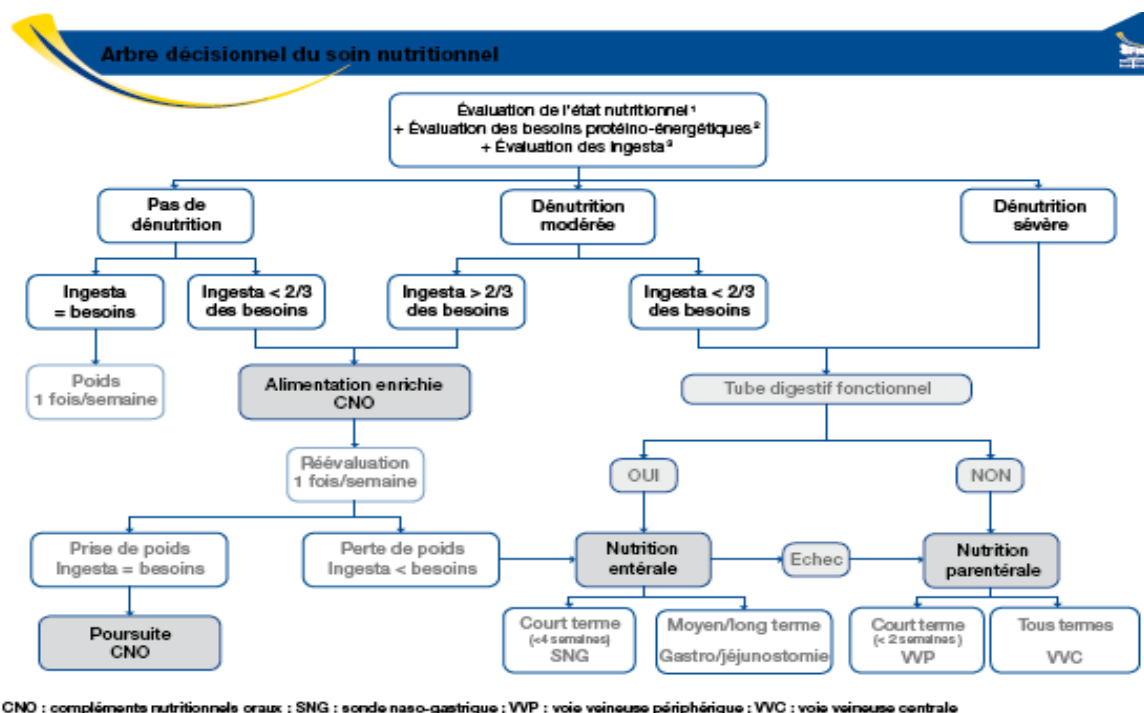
Arbre décisionnel du soin nutritionnel

Évaluation de l'état nutritionnel¹
+ Évaluation des besoins protéino-énergétiques²
+ Évaluation des ingesta³

Pas de dénutrition

Dénutrition modérée

Dénutrition sévère

Ingesta = besoins

Ingesta < 2/3 des besoins

Ingesta > 2/3 des besoins

Ingesta < 2/3 des besoins

Poids 1 fois/semaine

Alimentation enrichie CNO

Tube digestif fonctionnel

Réévaluation 1 fois/semaine

OUI

NON

Prise de poids Ingesta = besoins

Perte de poids Ingesta < besoins

Nutrition entérale

Echec

Nutrition parentérale

Poursuite CNO

Court terme (<4 semaines) SNG

Moyen/long terme Gastro/jéjunostomie

Court terme (< 2 semaines) VVP

Tous termes VVC

CNO : compléments nutritionnels oraux ; SNG : sonde naso-gastrique ; VVP : voie veineuse périphérique ; VVC : voie veineuse centrale